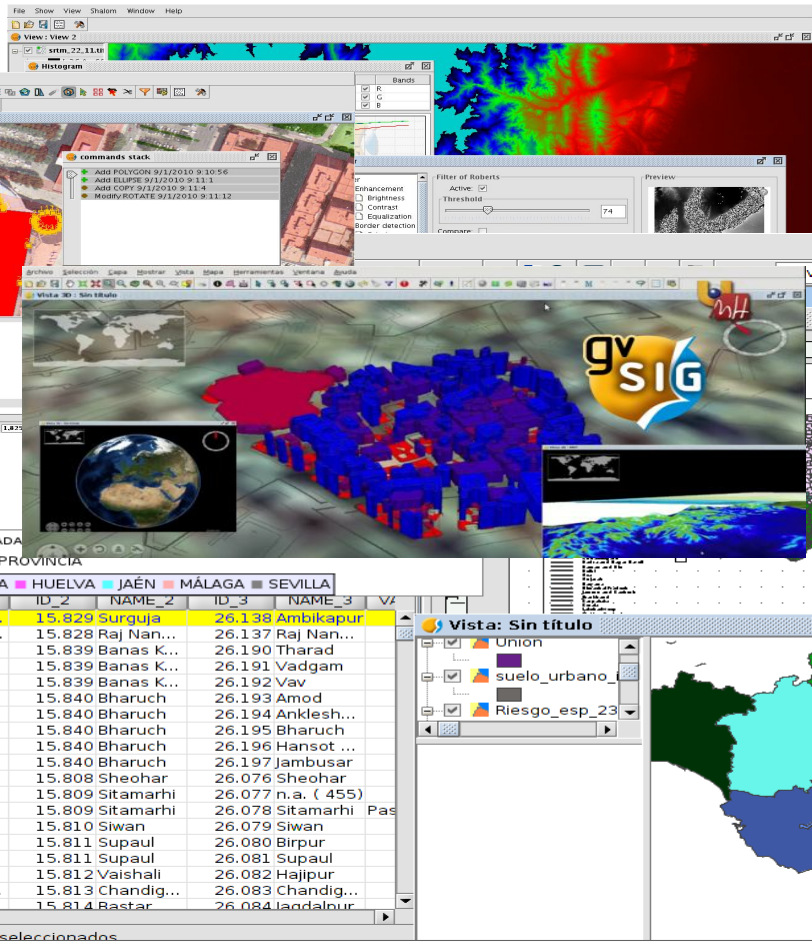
File Show View Shalom Window Help

View : View 2

srtm_22_11.tif

Histogram

Bands

R

G

B

commands stack

Add POLYGON 9/1/2010 9:10:56

Add ELLIPSE 9/1/2010 9:11:1

Add COPY 9/1/2010 9:11:4

Modify ROTATE 9/1/2010 9:11:12

Enhancement

Brightness

Contrast

Equalization

Border detection

Filter of Roberts

Active:

Threshold

74

Compare:

Preview

Archivo Selección Capa Mostrar Vista Mapa Herramientas Ventana Ayuda

Vista 3D : Sin título

gvSIG

PROVINCIA

HUELVA JAÉN MÁLAGA SEVILLA

| ID_2 | NAME_2 | ID_3 | NAME_3 | VA |
|---|---|---|---|---|
| 15.829 | Surguja | 26.138 | Ambikapur | |
| 15.828 | Raj Nan... | 26.137 | Raj Nan... | |
| 15.839 | Banas K... | 26.190 | Tharad | |
| 15.839 | Banas K... | 26.191 | Vadgam | |
| 15.839 | Banas K... | 26.192 | Vav | |
| 15.840 | Bharuch | 26.193 | Amod | |
| 15.840 | Bharuch | 26.194 | Anklesh... | |
| 15.840 | Bharuch | 26.195 | Bharuch | |
| 15.840 | Bharuch | 26.196 | Hansot ... | |
| 15.840 | Bharuch | 26.197 | Jambusar | |
| 15.808 | Sheohar | 26.076 | Sheohar | |
| 15.809 | Sitamarhi | 26.077 | n.a. ( 455) | |
| 15.809 | Sitamarhi | 26.078 | Sitamarhi | Pas |
| 15.810 | Siwan | 26.079 | Siwan | |
| 15.811 | Supaul | 26.080 | Birpur | |
| 15.811 | Supaul | 26.081 | Supaul | |
| 15.812 | Vaishali | 26.082 | Hajipur | |
| 15.813 | Chandig... | 26.083 | Chandig... | |
| 15.814 | Bastar | 26.084 | Jagdalpur | |

seleccionados

Vista: Sin título

Union

suelo_urbano_

Riesgo_esp_23